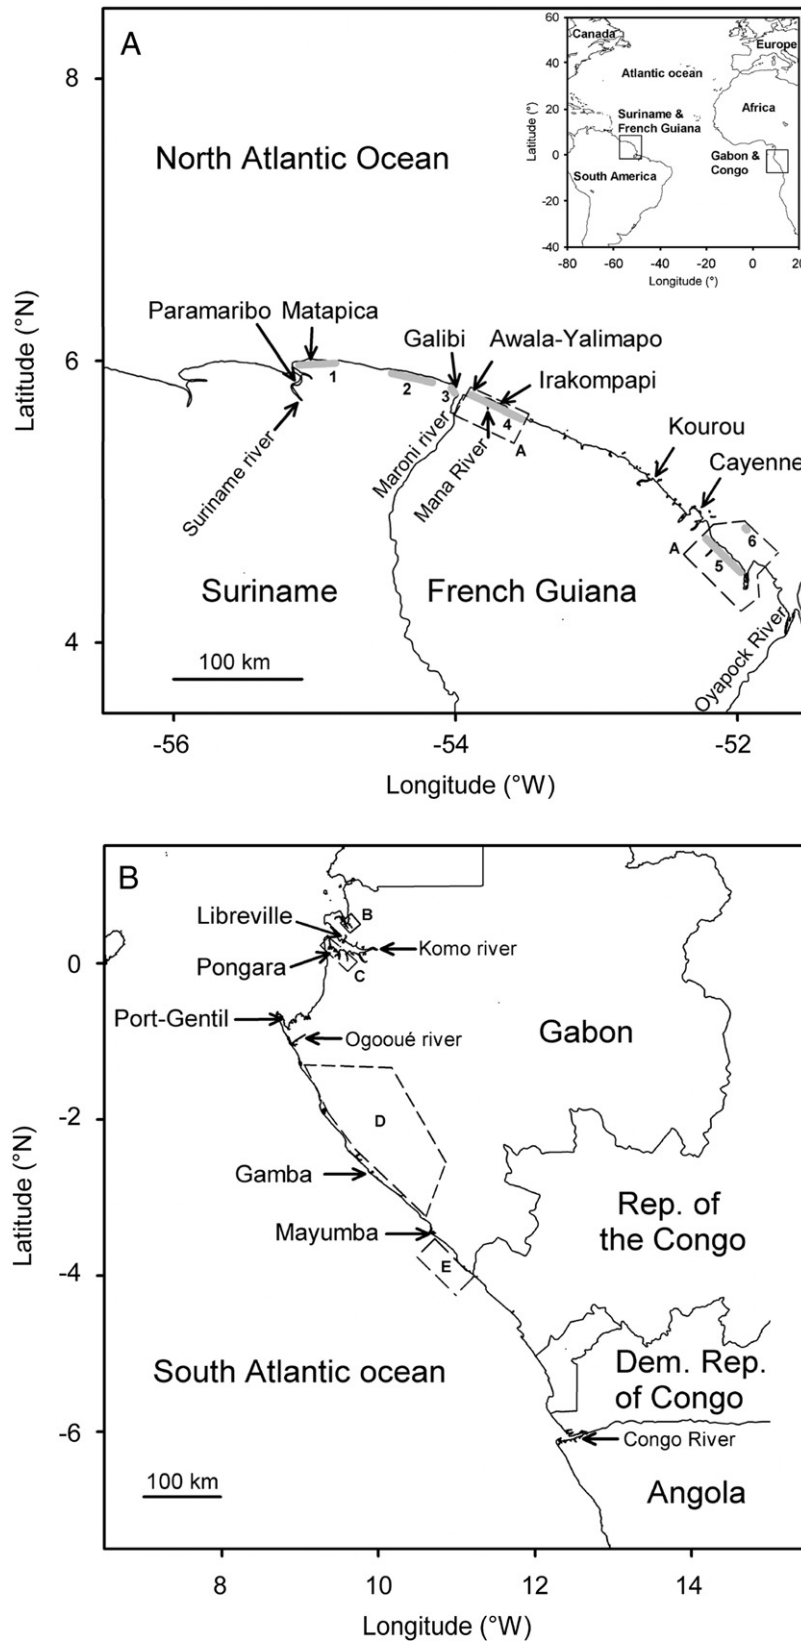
A

8

North Atlantic Ocean

60
40
20
0
-20
-40
-80 -60 -40 -20 0 20

Canada
Europe
Atlantic ocean
Africa
Suriname & French Guiana
Gabon & Congo
South America
Latitude (°)
Longitude (°)

Latitude (°N)

6

Paramaribo Matapica
Galibi
Awala-Yalimapo
Irakompapi
1
2
3
4
A
Suriname river
Maroni river
Mana River
Kourou
Cayenne
A
5
6

Suriname
French Guiana

4

100 km

Oyapock River

-56 -54 -52

Longitude (°W)

B

Libreville
B
0
Pongara
C
Komo river
Port-Gentil
Ogooué river
Gabon
-2
D
Gamba
Rep. of the Congo
Mayumba
-4
E
Latitude (°N)
South Atlantic ocean
Dem. Rep. of Congo
-6
Congo River
100 km
Angola

8 10 12 14

Longitude (°W)